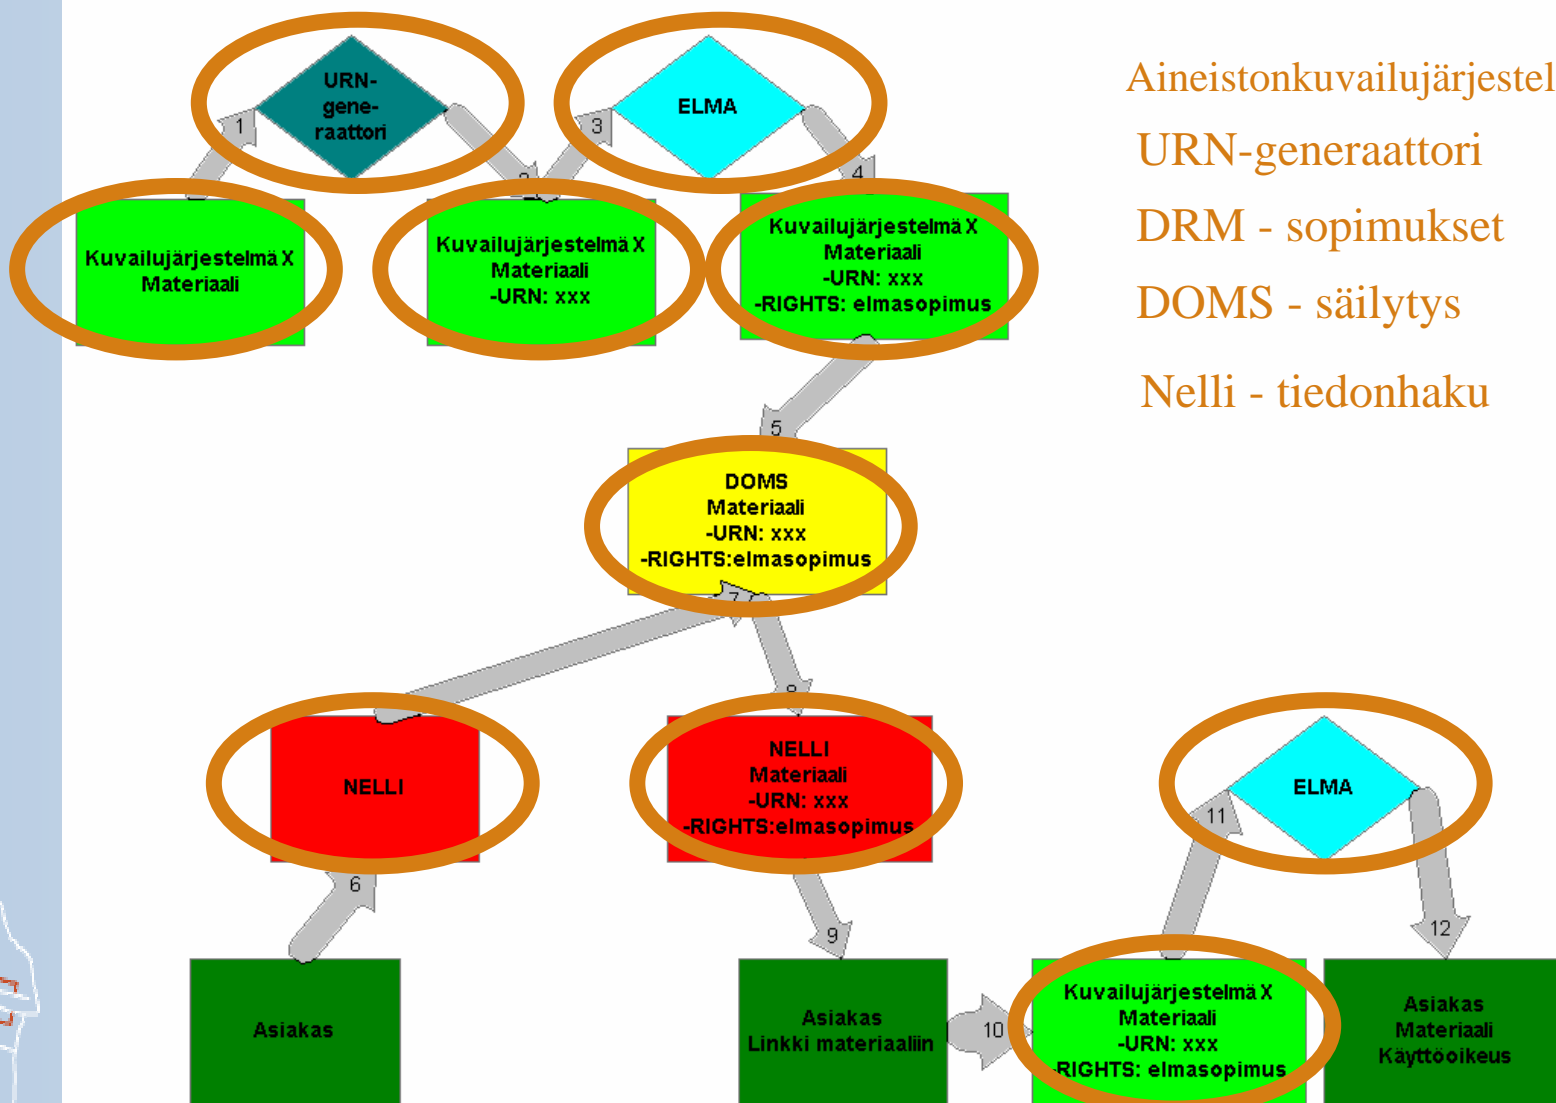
URN-gene-raattori

ELMA

1

2

3

4

Kuvailujärjestelmä X
Materiaali

Kuvailujärjestelmä X
Materiaali
-URN: xxx

Kuvailujärjestelmä X
Materiaali
-URN: xxx
-RIGHTS: elmasopimus

Aineistonkuvailujärjestel
URN-generaattori
DRM - sopimukset
DOMS - säilytys
Nelli - tiedonhaku

5

DOMS
Materiaali
-URN: xxx
-RIGHTS:elmasopimus

7

8

NELLI

NELLI
Materiaali
-URN: xxx
-RIGHTS:elmasopimus

ELMA

11

6

9

12

Asiakas

Asiakas
Linkki materiaaliin

10

Kuvailujärjestelmä X
Materiaali
-URN: xxx
-RIGHTS: elmasopimus

Asiakas
Materiaali
Käyttöoikeus